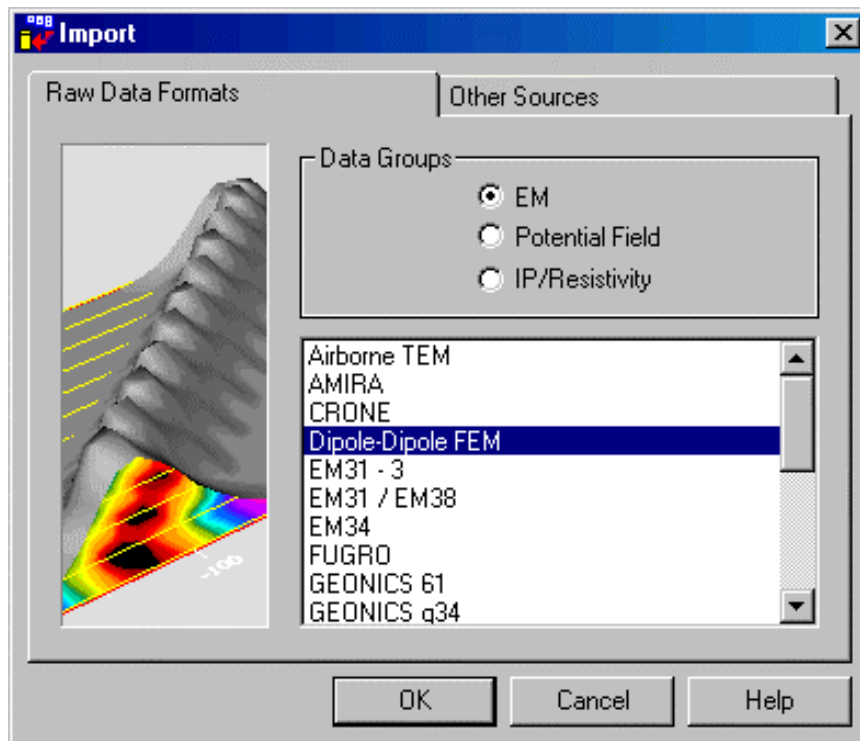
Import

Raw Data Formats

Other Sources

-100

Data Groups

EM

Potential Field

IP/Resistivity

Airborne TEM
AMIRA
CRONE
Dipole-Dipole FEM
EM31 - 3
EM31 / EM38
EM34
FUGRO
GEONICS 61
GEONICS g34

OK

Cancel

Help